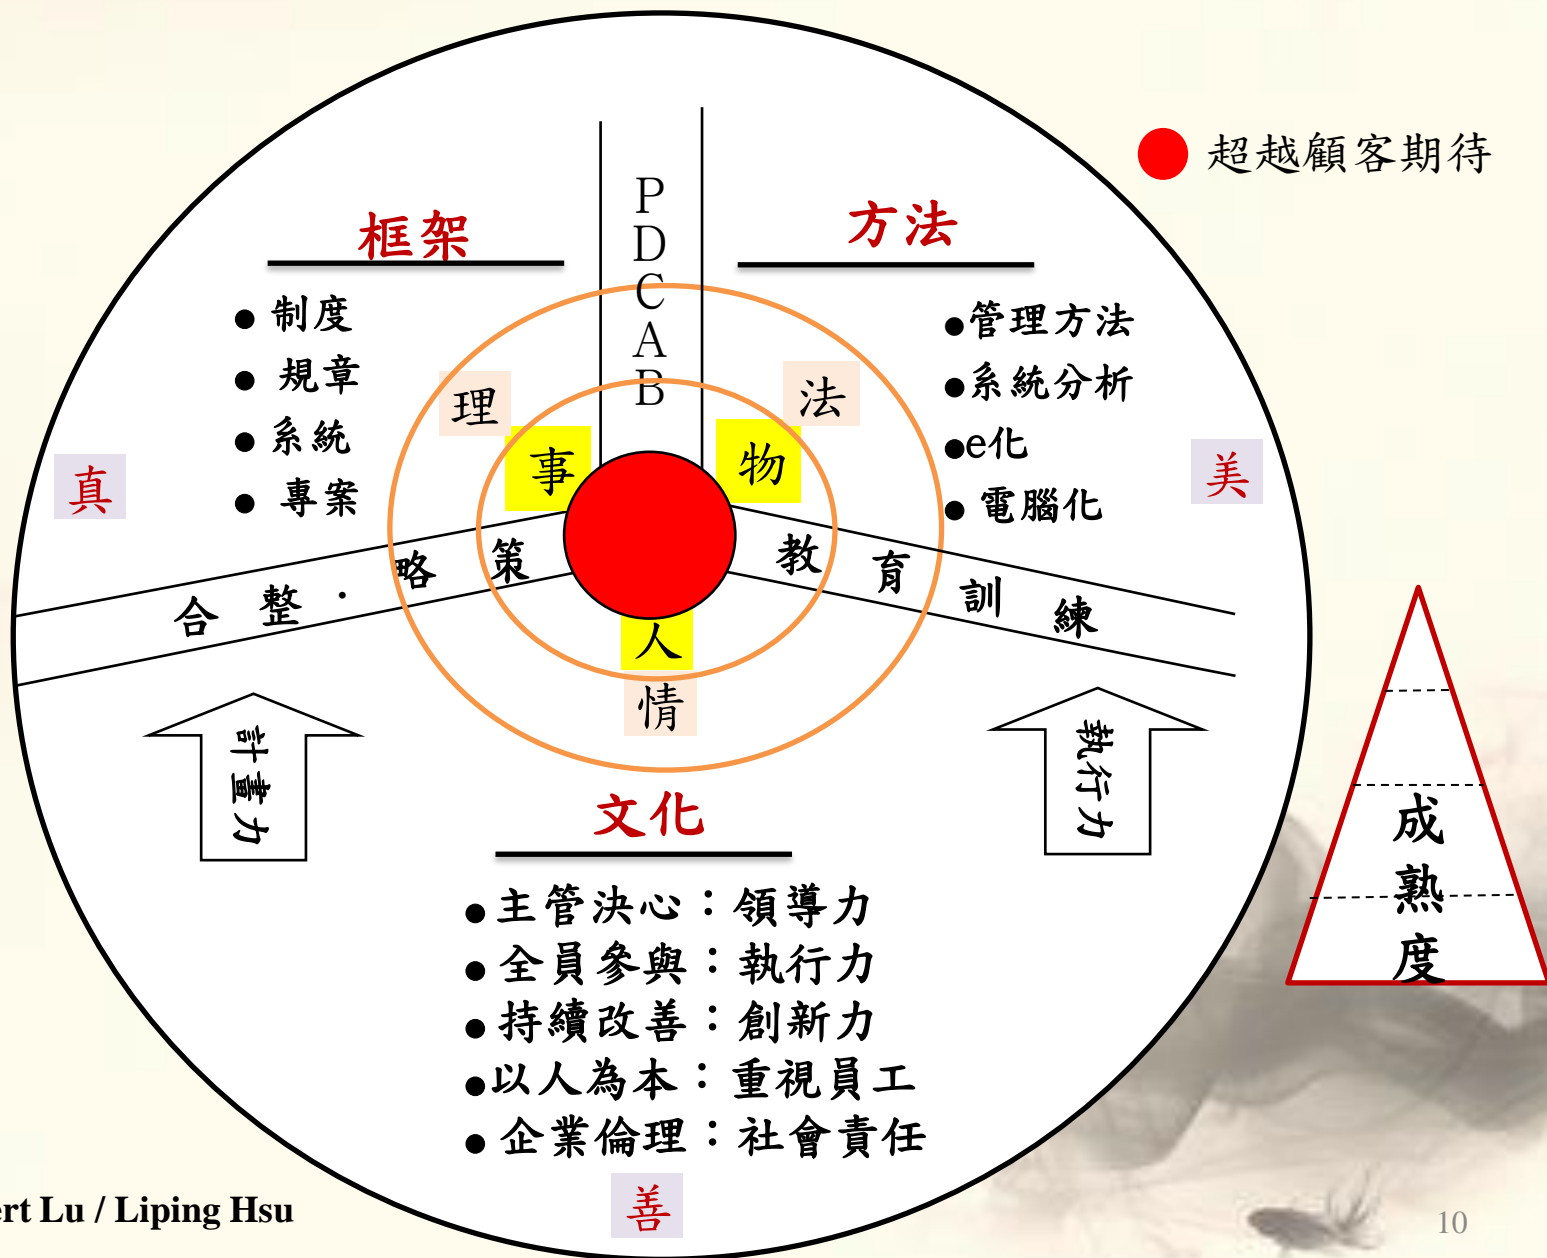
超越顧客期待

框架

PDCAB

方法

● 制度
● 規章
● 系統
● 專案

●管理方法
●系統分析
●e化
● 電腦化

真

美

理

法

事

物

合 整 · 略 策

教 育 訓 練

人

情

計畫力

執行力

成熟度

文化

●主管決心：領導力
●全員參與：執行力
●持續改善：創新力
●以人為本：重視員工
●企業倫理：社會責任

善

ert Lu / Liping Hsu

10